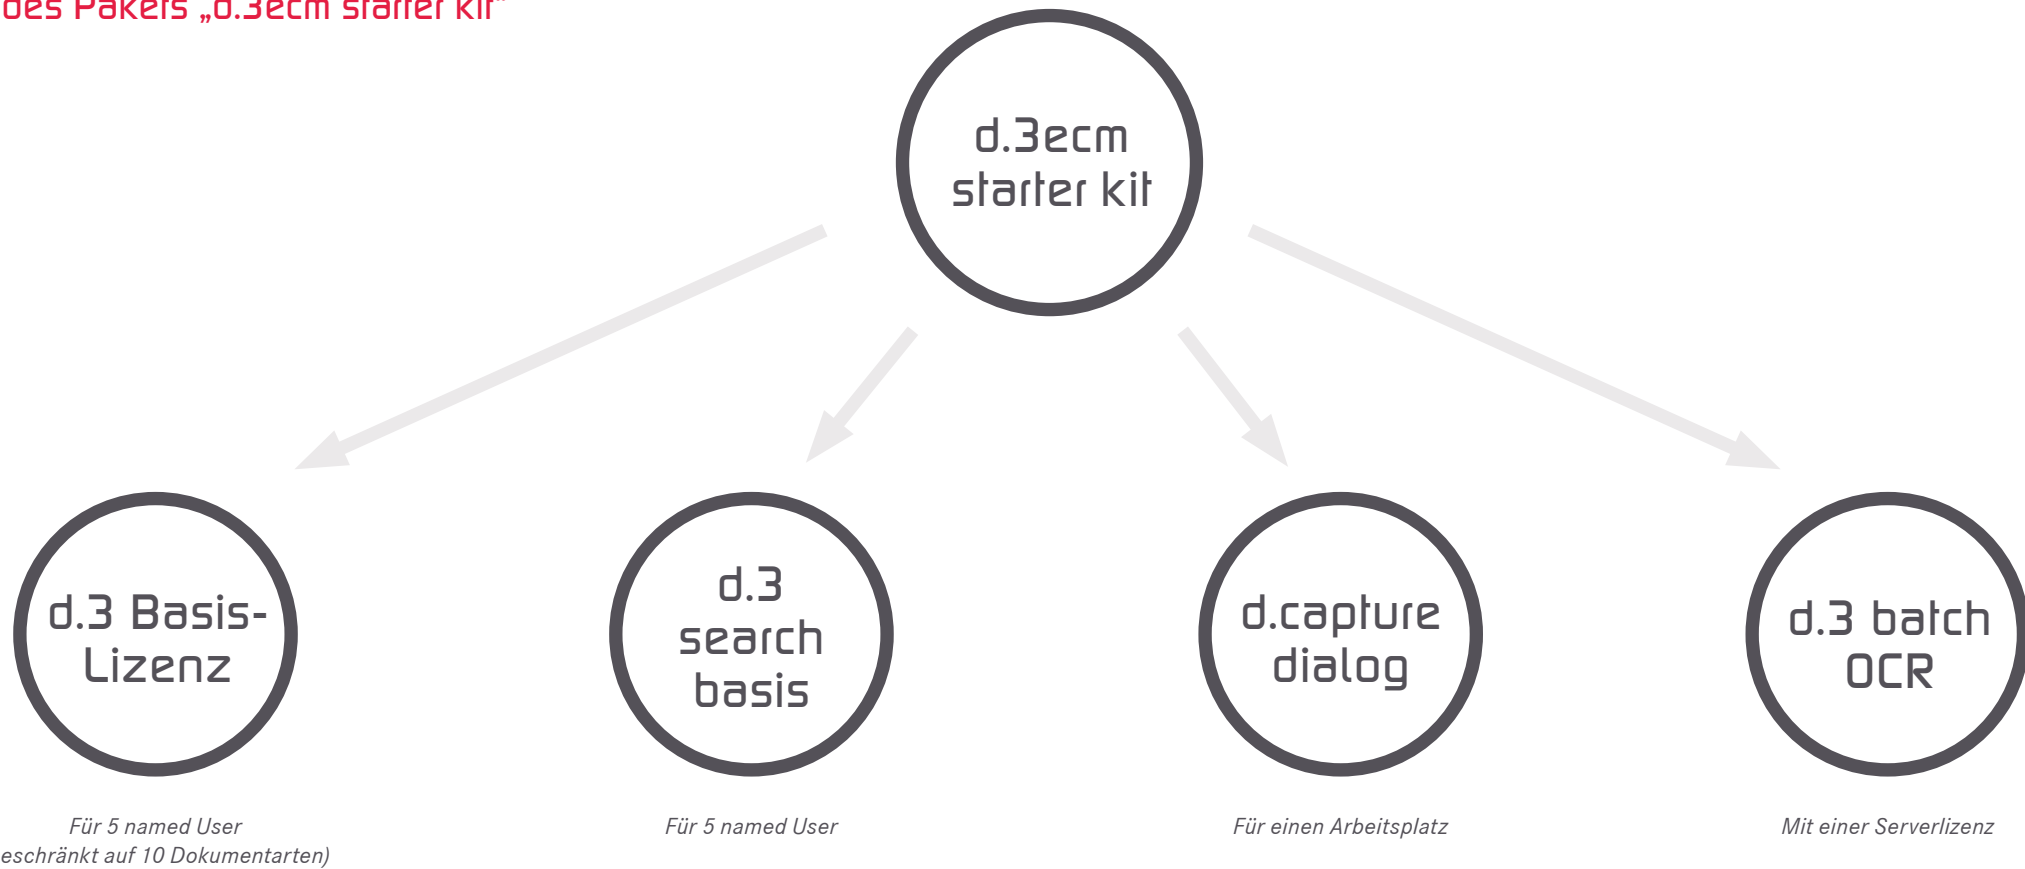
des Pakets „d.3ecm starter kit"

d.3ecm starter kit

d.3 Basis-Lizenz

Für 5 named User
eschränkt auf 10 Dokumentarten)

d.3 search basis

Für 5 named User

d.capture dialog

Für einen Arbeitsplatz

d.3 batch OCR

Mit einer Serverlizenz